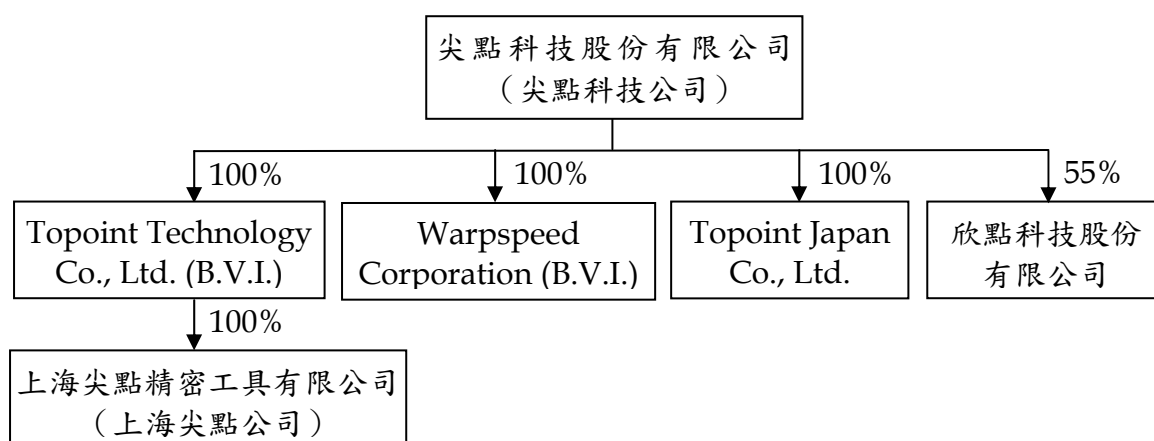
尖點科技股份有限公司
（尖點科技公司）

100%

Topoint Technology Co., Ltd. (B.V.I.)

100%

Warpspeed Corporation (B.V.I.)

100%

Topoint Japan Co., Ltd.

55%

欣點科技股份有限公司

100%

上海尖點精密工具有限公司
（上海尖點公司）